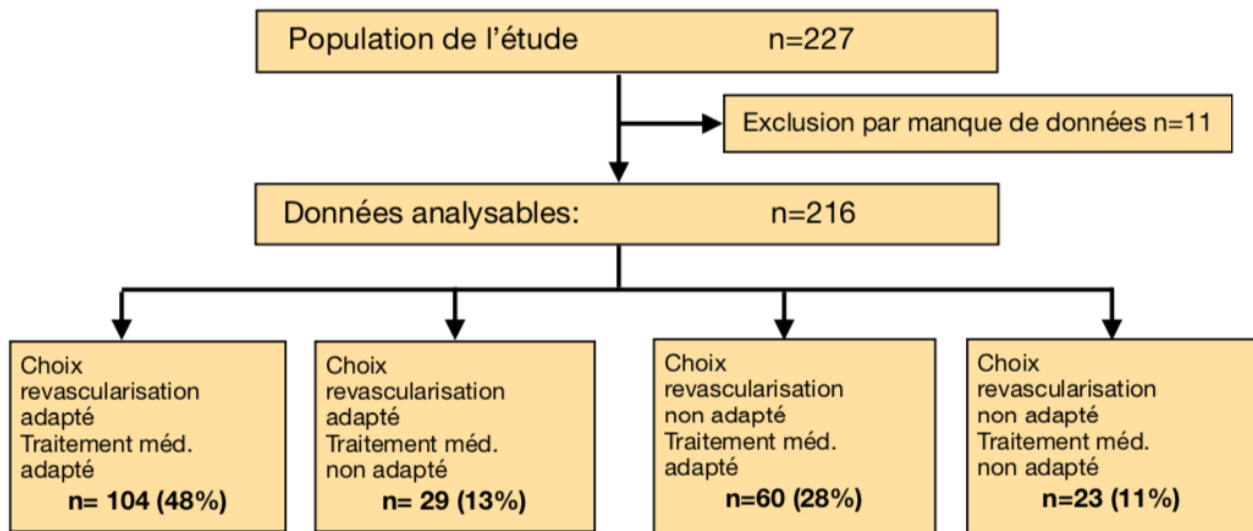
Population de l’étude n=227

Exclusion par manque de données n=11

Données analysables: n=216

Choix revascularisation adapté
Traitement méd. adapté
n= 104 (48%)

Choix revascularisation adapté
Traitement méd. non adapté
n= 29 (13%)

Choix revascularisation non adapté
Traitement méd. adapté
n=60 (28%)

Choix revascularisation non adapté
Traitement méd. non adapté
n=23 (11%)